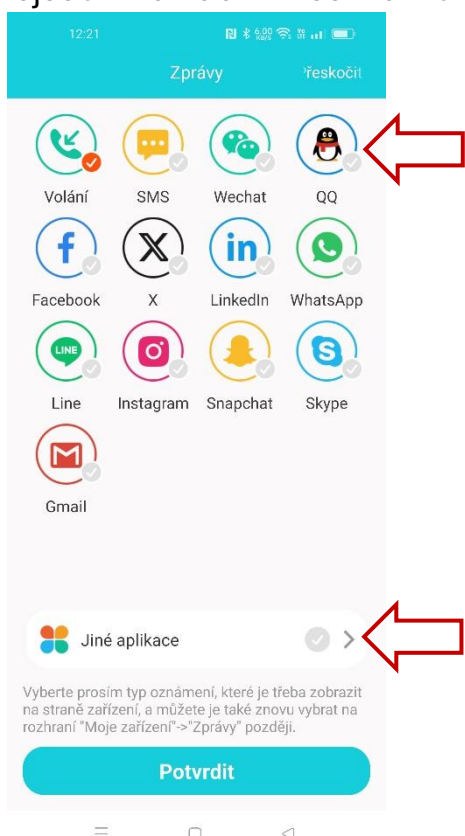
12:21

Zprávy
řeskočit

Volání
SMS
Wechat
QQ
Facebook
X
LinkedIn
WhatsApp
Line
Instagram
Snapchat
Skype
Gmail

Jiné aplikace

Vyberte prosím typ oznámení, které je třeba zobrazit na straně zařízení, a můžete je také znovu vybrat na rozhraní "Moje zařízení"->"Zprávy" později.

Potvrdit